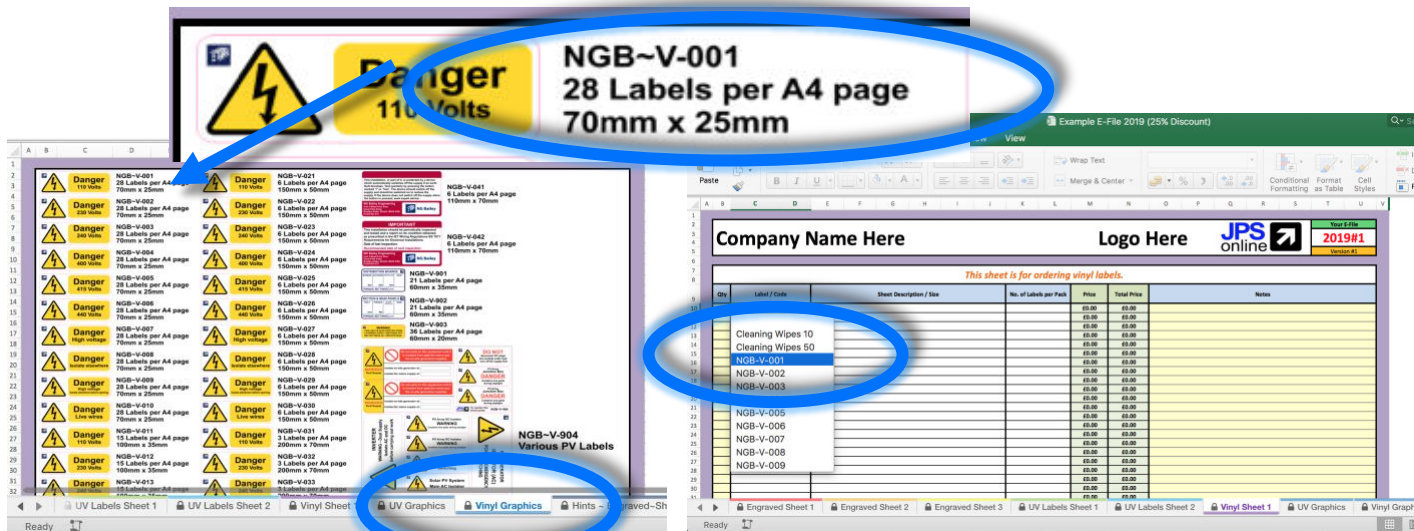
Danger
110 Volts

NGB~V-001
28 Labels per A4 page
70mm x 25mm

| Danger 110 Volts | NGB~V-001 28 Labels per A4 page 70mm x 25mm | Danger 110 Volts | NGB~V-021 6 Labels per A4 page 150mm x 50mm |
|---|---|---|---|
| Danger 230 Volts | NGB~V-002 28 Labels per A4 page 70mm x 25mm | Danger 230 Volts | NGB~V-022 6 Labels per A4 page 150mm x 50mm |
| Danger 240 Volts | NGB~V-003 28 Labels per A4 page 70mm x 25mm | Danger 240 Volts | NGB~V-023 6 Labels per A4 page 150mm x 50mm |
| Danger 400 Volts | NGB~V-004 28 Labels per A4 page 70mm x 25mm | Danger 400 Volts | NGB~V-024 6 Labels per A4 page 150mm x 50mm |
| Danger 415 Volts | NGB~V-005 28 Labels per A4 page 70mm x 25mm | Danger 415 Volts | NGB~V-025 6 Labels per A4 page 150mm x 50mm |
| Danger 440 Volts | NGB~V-006 28 Labels per A4 page 70mm x 25mm | Danger 440 Volts | NGB~V-026 6 Labels per A4 page 150mm x 50mm |
| Danger High voltage | NGB~V-007 28 Labels per A4 page 70mm x 25mm | Danger High voltage | NGB~V-027 6 Labels per A4 page 150mm x 50mm |
| Danger Isolate elsewhere | NGB~V-008 28 Labels per A4 page 70mm x 25mm | Danger Isolate elsewhere | NGB~V-028 6 Labels per A4 page 150mm x 50mm |
| Danger High voltage | NGB~V-009 28 Labels per A4 page 70mm x 25mm | Danger High voltage | NGB~V-029 6 Labels per A4 page 150mm x 50mm |
| Danger Live wires | NGB~V-010 28 Labels per A4 page 70mm x 25mm | Danger Live wires | NGB~V-030 6 Labels per A4 page 150mm x 50mm |
| Danger 110 Volts | NGB~V-011 15 Labels per A4 page 100mm x 35mm | Danger 110 Volts | NGB~V-031 3 Labels per A4 page 200mm x 70mm |
| Danger 230 Volts | NGB~V-012 15 Labels per A4 page 100mm x 35mm | Danger 230 Volts | NGB~V-032 3 Labels per A4 page 200mm x 70mm |
| Danger | NGB~V-013 15 Labels per A4 page | Danger | NGB~V-033 3 Labels per A4 page |

NGB~V-041 6 Labels per A4 page 110mm x 70mm
IMPORTANT
NGB~V-042 6 Labels per A4 page 110mm x 70mm
NGB~V-901 21 Labels per A4 page 60mm x 35mm
NGB~V-902 21 Labels per A4 page 60mm x 35mm
NGB~V-903 36 Labels per A4 page 60mm x 20mm
DO NOT
DANGER
WARNING
INVERTER
NGB~V-904 Various PV Labels

UV Labels Sheet 1 | UV Labels Sheet 2 | Vinyl Sheet | UV Graphics | Vinyl Graphics | Hints - Engraved~Sh
Ready

Example E-File 2019 (25% Discount)
View
Paste | Wrap Text | Merge & Centre | Conditional Formatting | Format as Table | Cell Styles

Company Name Here | Logo Here | JPS online | Your E-File 2019#1 Version #1
This sheet is for ordering vinyl labels.

| Qty | Label / Code | Sheet Description / Size | No. of Labels per Pack | Price | Total Price | Notes |
|---|---|---|---|---|---|---|
| | | | | £0.00 | £0.00 | |

Cleaning Wipes 10
Cleaning Wipes 50
NGB~V-001
NGB~V-002
NGB~V-003
NGB~V-005
NGB~V-006
NGB~V-007
NGB~V-008
NGB~V-009

Engraved Sheet 1 | Engraved Sheet 2 | Engraved Sheet 3 | UV Labels Sheet 1 | UV Labels Sheet 2 | Vinyl Sheet 1 | UV Graphics | Vinyl Graph
Ready